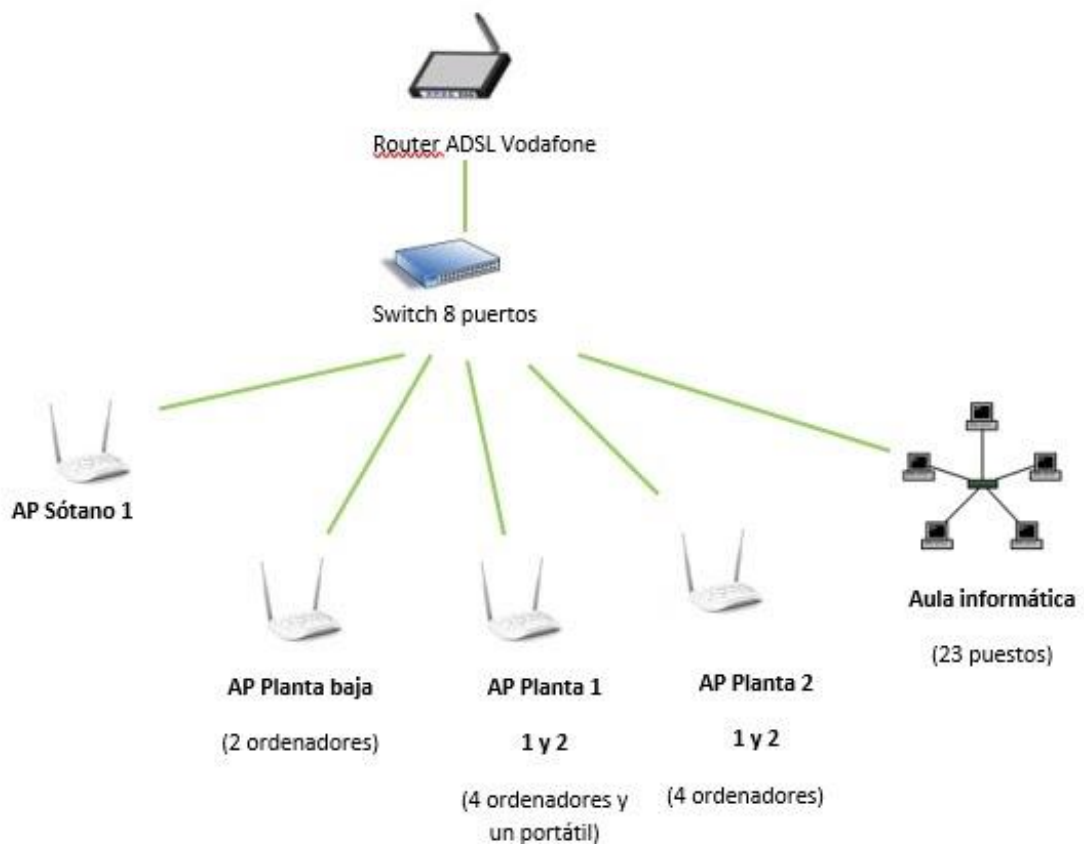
Router ADSL Vodafone

Switch 8 puertos

AP Sótano 1

Aula informática

(23 puestos)

AP Planta baja

(2 ordenadores)

AP Planta 1

1 y 2

(4 ordenadores y un portátil)

AP Planta 2

1 y 2

(4 ordenadores)